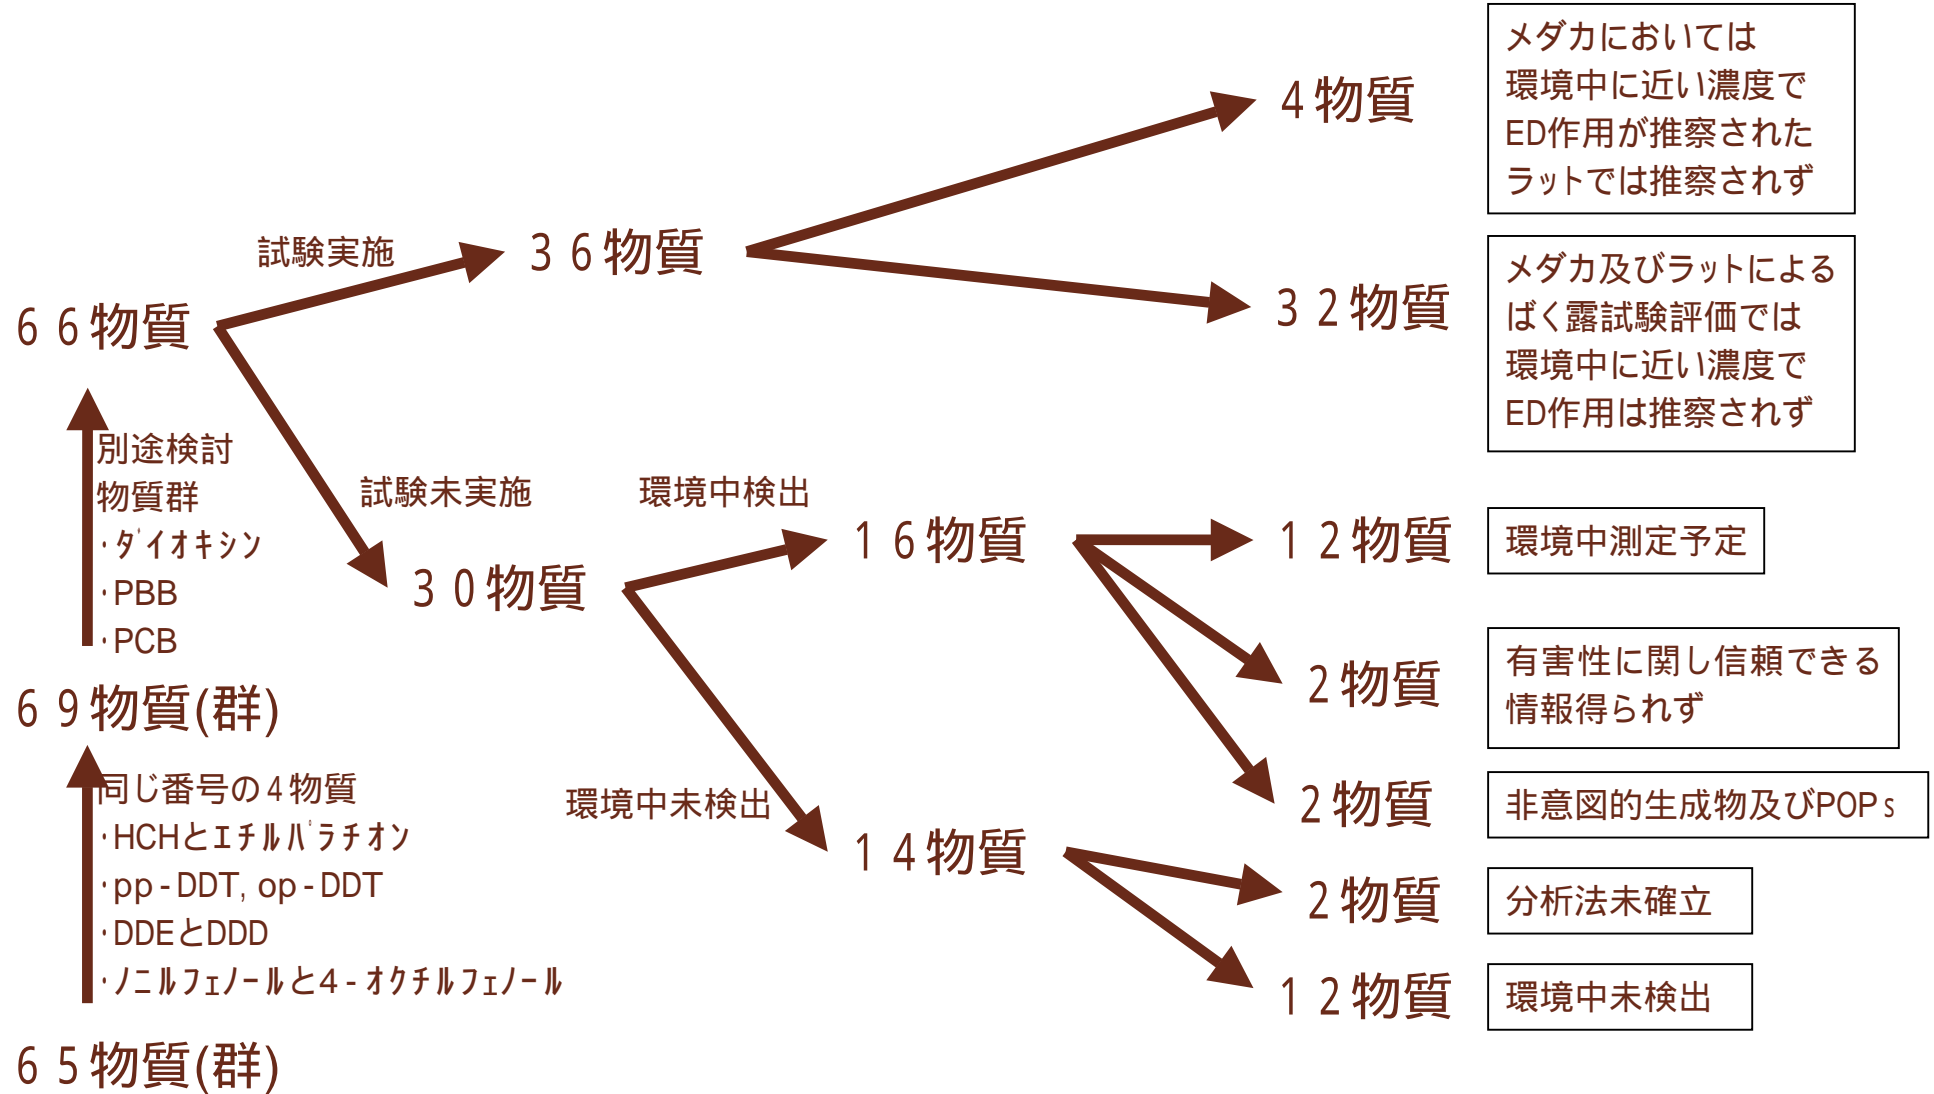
６６物質

試験実施

３６物質

４物質

メダカにおいては
環境中に近い濃度で
ED作用が推察された
ラットでは推察されず

３２物質

メダカ及びラットによる
ばく露試験評価では
環境中に近い濃度で
ED作用は推察されず

別途検討
物質群
・ダイオキシン
・PBB
・PCB

試験未実施

３０物質

環境中検出

１６物質

１２物質

環境中測定予定

２物質

有害性に関し信頼できる
情報得られず

２物質

非意図的生成物及びPOPs

６９物質(群)

同じ番号の４物質
・HCHとエチルパラチオン
・pp-DDT, op-DDT
・DDEとDDD
・ノニルフェノールと４-オクチルフェノール

環境中未検出

１４物質

２物質

分析法未確立

１２物質

環境中未検出

６５物質(群)